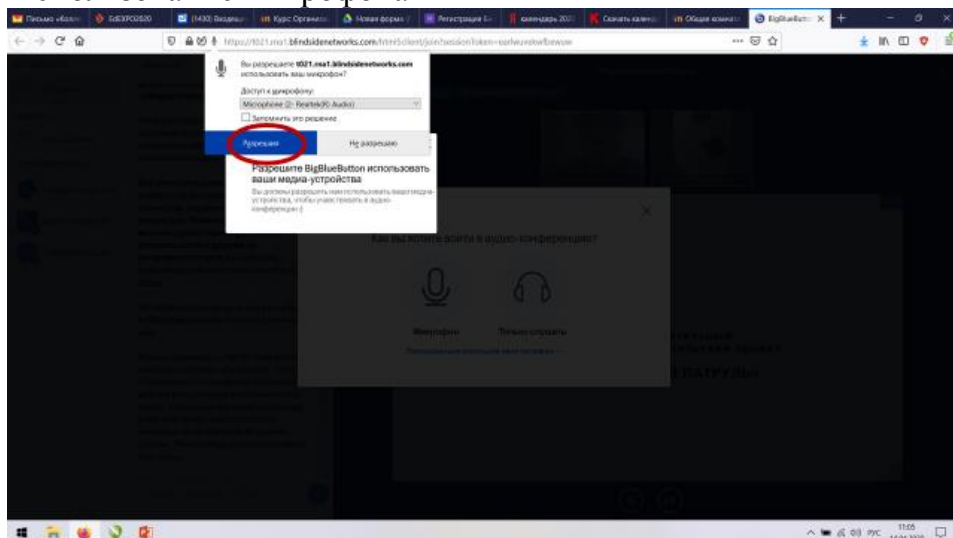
Письмо «Болл | EdEXPO2020 | (1430) Входящие | Курс Органи | Новая форма | Регистрация | календарь 2020 | Скачать календ | Общая комнат | BigBlueButto

https://t021.rna1.blindsidenetworks.com/html5client/join?sessionToken=

Вы разрешаете t021.rna1.blindsidenetworks.com использовать ваш микрофон?

Доступ к микрофону:

Microphone (2- Realtek(R) Audio)

Запомнить это решение

Разрешить

Не разрешать

Разрешите BigBlueButton использовать ваши медиа-устройства

Вы должны разрешить нам использовать ваши медиа-устройства, чтобы участвовать в аудио-конференции :)

Как вы хотите войти в аудио-конференцию?

Микрофон

Только слушать

ПАТРУЛЬ

РУС

11:05